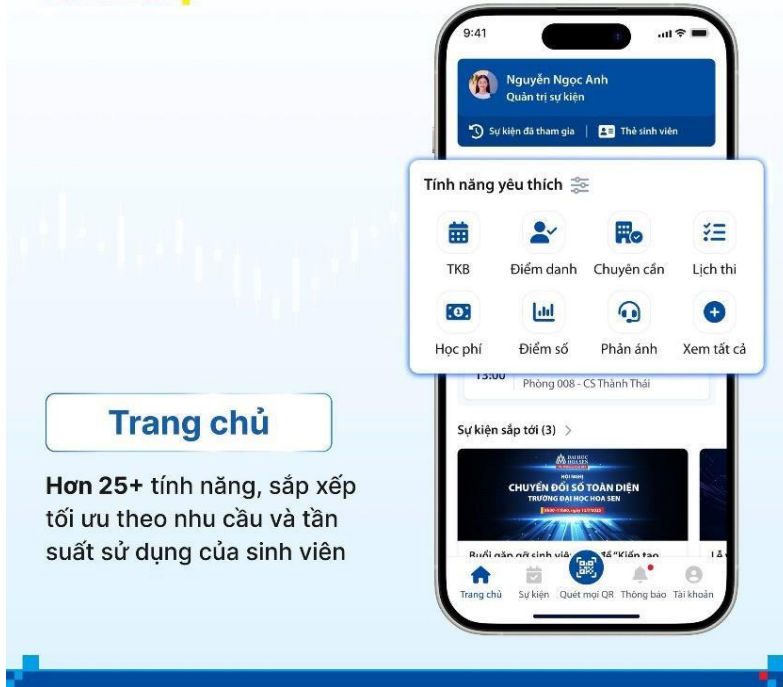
Trang chủ

Hơn 25+ tính năng, sắp xếp tối ưu theo nhu cầu và tần suất sử dụng của sinh viên

9:41

Nguyễn Ngọc Anh
Quản trị sự kiện

Sự kiện đã tham gia | Thẻ sinh viên

Tính năng yêu thích

TKB
Điểm danh
Chuyên cần
Lịch thi
Học phí
Điểm số
Phản ánh
Xem tất cả

13:00
Phòng 008 - CS Thành Thái

Sự kiện sắp tới (3) >

ĐẠI HỌC HOA SEN
HỘI NGHỊ
CHUYỂN ĐỔI SỐ TOÀN DIỆN
TRƯỜNG ĐẠI HỌC HOA SEN

Buổi gặp gỡ sinh viên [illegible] đề "Kiến tạo

Trang chủ
Sự kiện
Quét mọi QR
Thông báo
Tài khoản